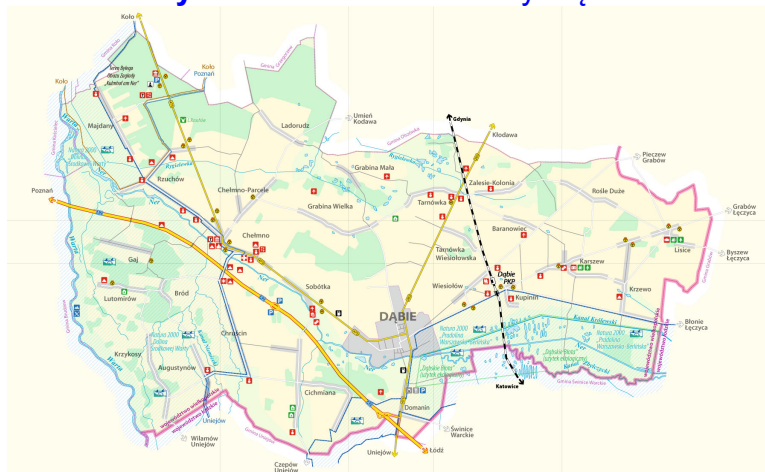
Koło

Koło
Poznań

Gmina Koło

Koło

Majdany

Poznań

Rzuchów

Chełmno-Parcele

Chełmno

Ladorudz

Unisław
Kodawa

Grabina Mała

Grabina Wielka

Gdynia

Kłodawa

Zalesie-Kolonia

Tarnówka

Pieczew
Grabów

Rośle Duże

Grabów
Łęczyca

Baranowiec

Tarnówka
Wiesiołowska

Byszew
Łęczyca

Lisice

Gaj

Lutomirów

Bród

Sobótka

Wiesiołów

Dąbie
PKP

Karszew

Kupinin

Krzewo

DĄBIE

Błonie
Łęczyca

Chrząstów

Krzykosy

Augustynów

Cichmiana

Domanin

Katowice

Kanał Kraśnicki

Uniejów

Wilamów
Uniejów

Czepów
Uniejów

Świnice
Warckie

Uniejów

Łódź

Gmina Świnice Warckie

Warta

Ner